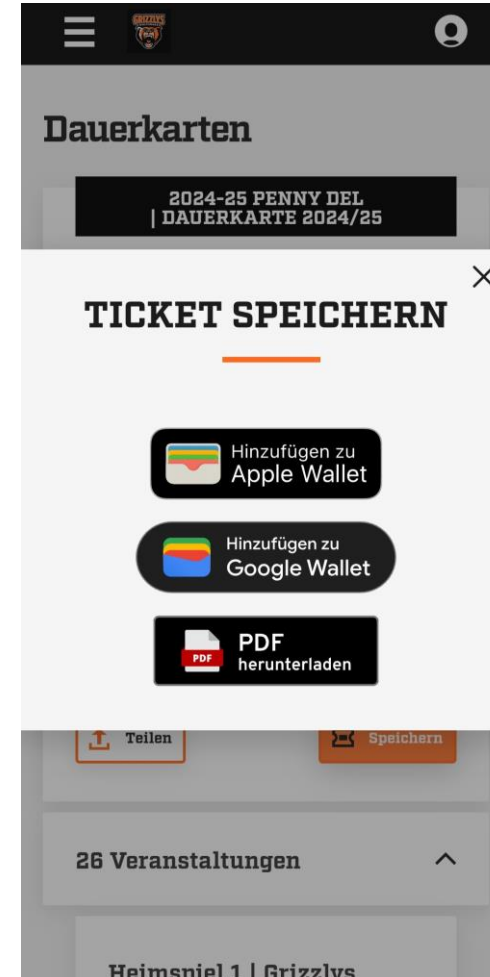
GRIZZLYS

Dauerkarten

2024-25 PENNY DEL | DAUERKARTE 2024/25

×

TICKET SPEICHERN

Hinzufügen zu Apple Wallet

Hinzufügen zu Google Wallet

PDF
PDF herunterladen

Teilen

Speichern

26 Veranstaltungen

Heimspiel 1 | Grizzlys